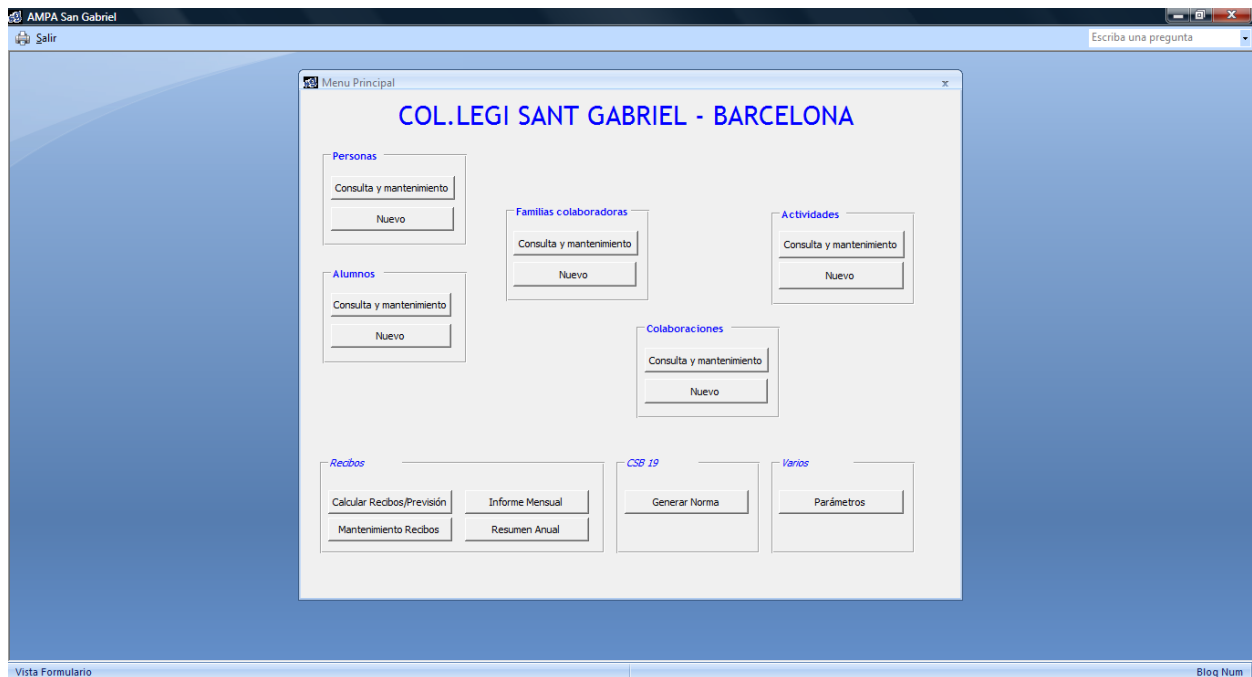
AMPA San Gabriel

Salir

Escriba una pregunta

Menu Principal

x

COL.LEGI SANT GABRIEL - BARCELONA

Personas

Consulta y mantenimiento

Nuevo

Familias colaboradoras

Consulta y mantenimiento

Nuevo

Actividades

Consulta y mantenimiento

Nuevo

Alumnos

Consulta y mantenimiento

Nuevo

Colaboraciones

Consulta y mantenimiento

Nuevo

Recibos

Calcular Recibos/Previsión

Informe Mensual

Mantenimiento Recibos

Resumen Anual

CSB 19

Generar Norma

Varios

Parámetros

Vista Formulario

Bloq Num